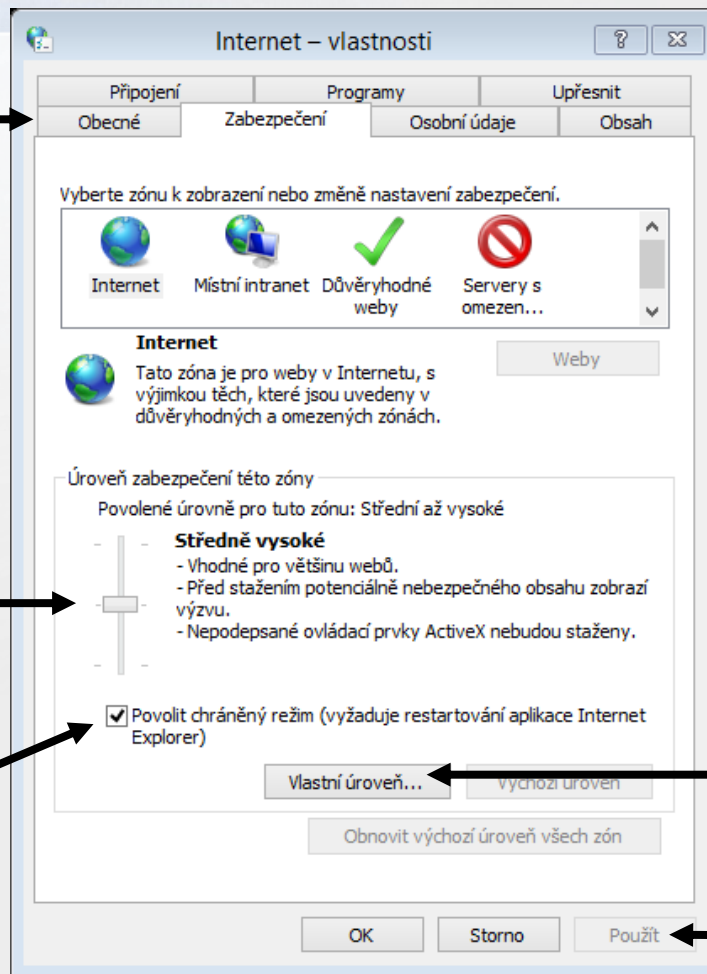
Internet – vlastnosti

?

Připojení
Programy
Upřesnit
Obecné
Zabezpečení
Osobní údaje
Obsah

Vyberte zónu k zobrazení nebo změně nastavení zabezpečení.

Internet
Místní intranet
Důvěryhodné weby
Servery s omezen...

Internet
Tato zóna je pro weby v Internetu, s výjimkou těch, které jsou uvedeny v důvěryhodných a omezených zónách.

Weby

Úroveň zabezpečení této zóny
Povolené úrovně pro tuto zónu: Střední až vysoké

Středně vysoké
- Vhodné pro většinu webů.
- Před stažením potenciálně nebezpečného obsahu zobrazí výzvu.
- Nepodepsané ovládací prvky ActiveX nebudou staženy.

Povolit chráněný režim (vyžaduje restartování aplikace Internet Explorer)

Vlastní úroveň...
Výchozí úroveň

Obnovit výchozí úroveň všech zón

OK
Storno
Použít